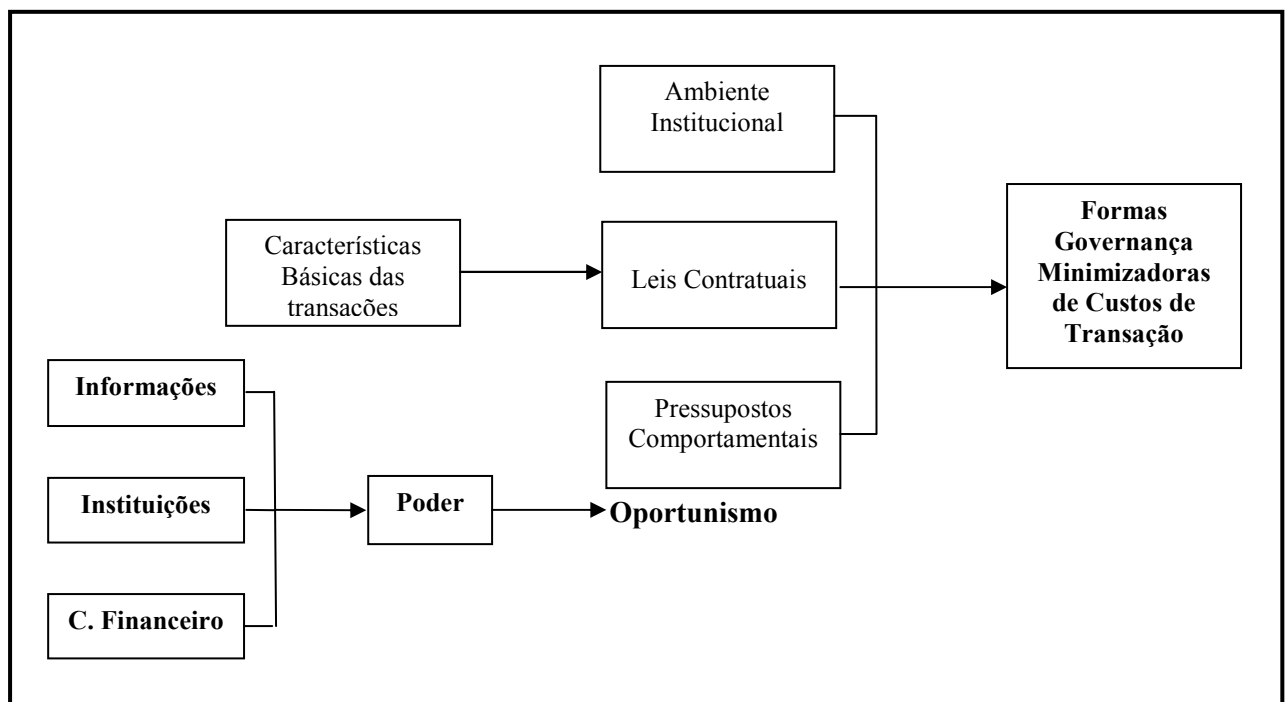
Ambiente Institucional

Características Básicas das transacões

Leis Contratuais

Formas Governança Minimizadoras de Custos de Transação

Informações

Instituições

C. Financeiro

Pressupostos Comportamentais

Poder

Oportunismo